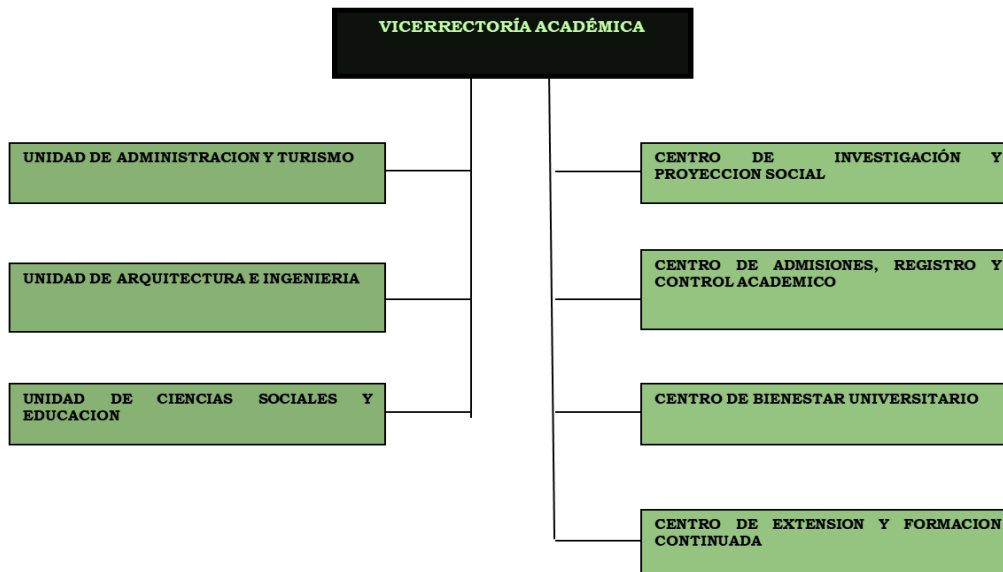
VICERRECTORÍA ACADÉMICA

UNIDAD DE ADMINISTRACION Y TURISMO

UNIDAD DE ARQUITECTURA E INGENIERIA

UNIDAD DE CIENCIAS SOCIALES Y EDUCACION

CENTRO DE INVESTIGACIÓN Y PROYECCION SOCIAL

CENTRO DE ADMISIONES, REGISTRO Y CONTROL ACADEMICO

CENTRO DE BIENESTAR UNIVERSITARIO

CENTRO DE EXTENSION Y FORMACION CONTINUADA